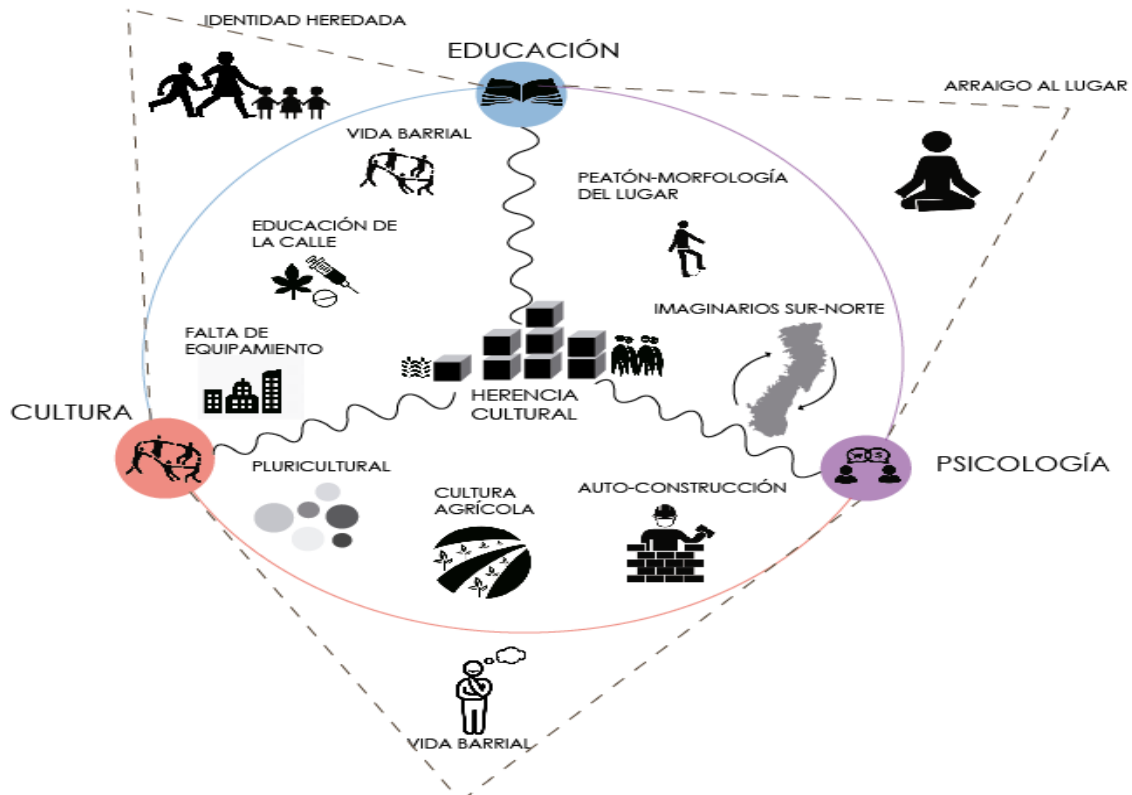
IDENTIDAD HEREDADA

EDUCACIÓN

ARRAIGO AL LUGAR

VIDA BARRIAL

PEATÓN-MORFOLOGÍA DEL LUGAR

EDUCACIÓN DE LA CALLE

IMAGINARIOS SUR-NORTE

FALTA DE EQUIPAMIENTO

HERENCIA CULTURAL

CULTURA

PSICOLOGÍA

PLURICULTURAL

CULTURA AGRÍCOLA

AUTO-CONSTRUCCIÓN

VIDA BARRIAL